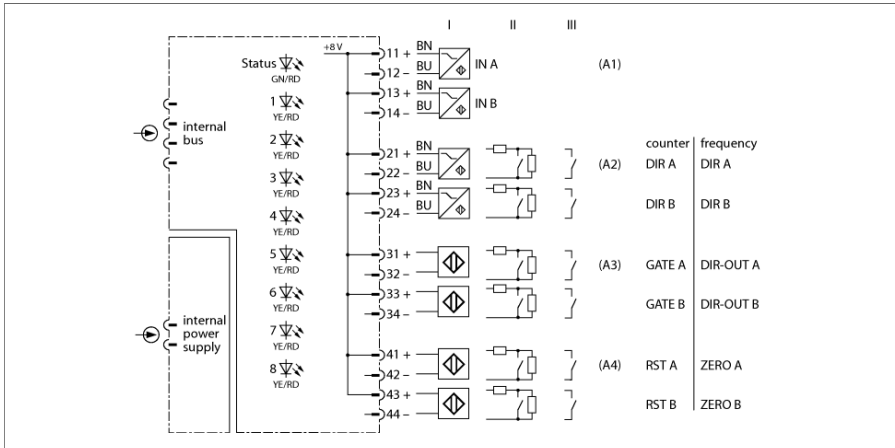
I II III

internal bus

internal power supply

Status GN/RD
1 YE/RD
2 YE/RD
3 YE/RD
4 YE/RD
5 YE/RD
6 YE/RD
7 YE/RD
8 YE/RD

+8 V

11 + BN
12 – BU
IN A
13 + BN
14 – BU
IN B
(A1)

21 + BN
22 – BU
23 + BN
24 – BU
(A2)

31 +
32 –
33 +
34 –
(A3)

41 +
42 –
43 +
44 –
(A4)

| counter | frequency |
|---|---|
| DIR A | DIR A |
| DIR B | DIR B |
| GATE A | DIR-OUT A |
| GATE B | DIR-OUT B |
| RST A | ZERO A |
| RST B | ZERO B |